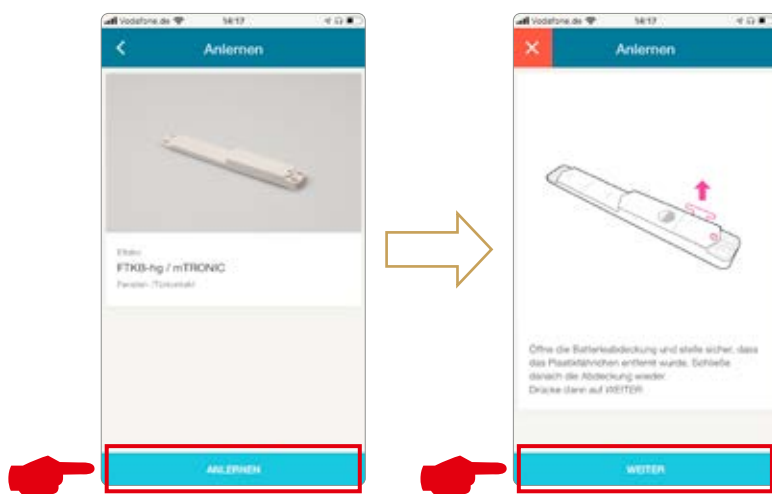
Vodafone.de 14:17

Anlernen

Eltako
FTKB-hg / mTRONIC
Fenster-/Türkontakt

ANLERNEN

Vodafone.de 14:17

Anlernen

Öffne die Batterieabdeckung und stelle sicher, dass das Plastikfähnchen entfernt wurde. Schließe danach die Abdeckung wieder.
Drücke dann auf WEITER.

WEITER